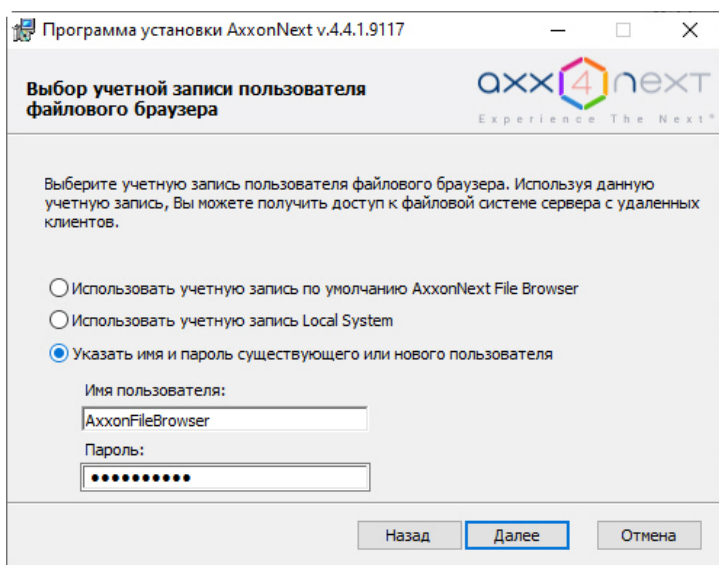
Программа установки AxxonNext v.4.4.1.9117

Выбор учетной записи пользователя файлового браузера

axx 4 next
Experience The Next®

Выберите учетную запись пользователя файлового браузера. Используя данную учетную запись, Вы можете получить доступ к файловой системе сервера с удаленных клиентов.

Использовать учетную запись по умолчанию AxxonNext File Browser

Использовать учетную запись Local System

Указать имя и пароль существующего или нового пользователя

Имя пользователя:

AxxonFileBrowser

Пароль:

●●●●●●●●●●●

Назад Далее Отмена